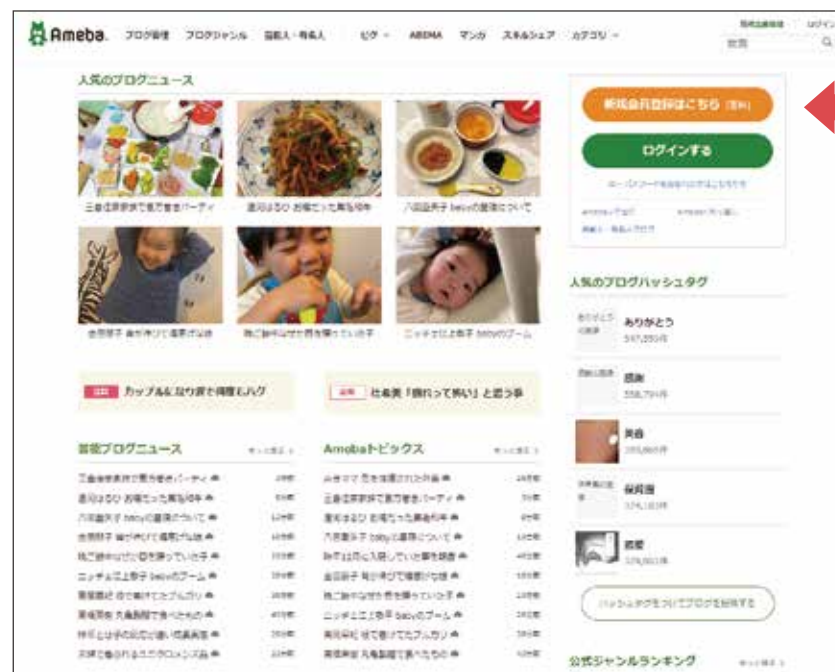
Ameba ブログ検索 ブログジャンル 芸能人・有名人 ピグ ABEMA マンガ スキルシェア カテゴリ

人気のブログニュース

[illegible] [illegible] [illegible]

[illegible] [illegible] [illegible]

カップル&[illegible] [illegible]

社長美「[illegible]」と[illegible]

新着ブログニュース

Amebaトピックス

新規会員登録はこちら（無料）

ログインする

人気のブログハッシュタグ

ありがとう

感謝

美容

保育園

恋愛

公式ジャンルランキング